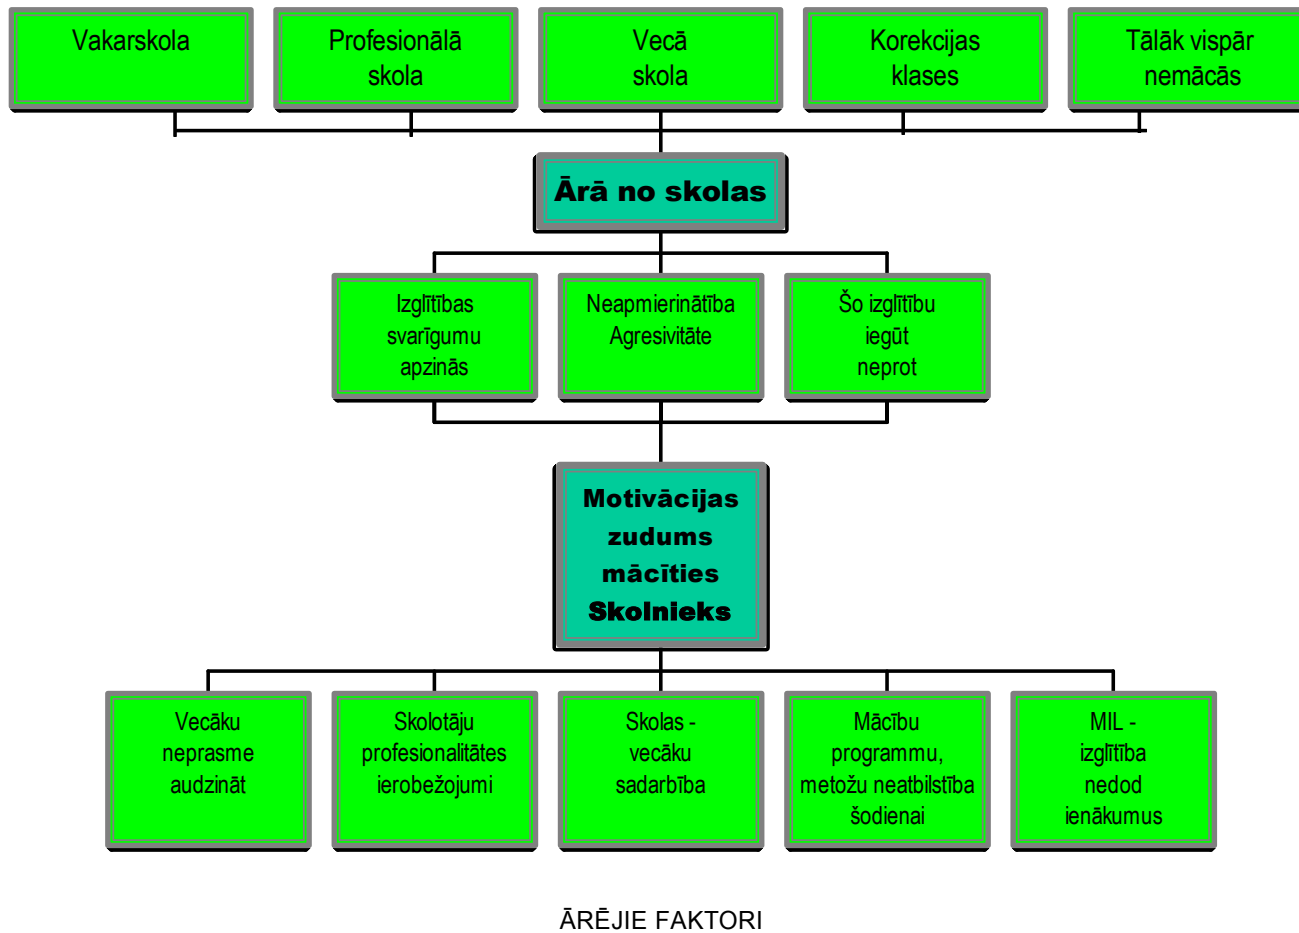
Vakarskola

Profesionālā skola

Vecā skola

Korekcijas klases

Tālāk vispār nemācās

Ārā no skolas

Izglītības svarīgumu apzinās

Neapmierinātība Agresivitāte

Šo izglītību iegūt neprot

Motivācijas zudums mācīties Skolnieks

Vecāku neprasme audzināt

Skolotāju profesionalitātes ierobežojumi

Skolas - vecāku sadarbība

Mācību programmu, metožu neatbilstība šodienai

MIL - izglītība nedod ienākumus

ĀRĒJIE FAKTORI